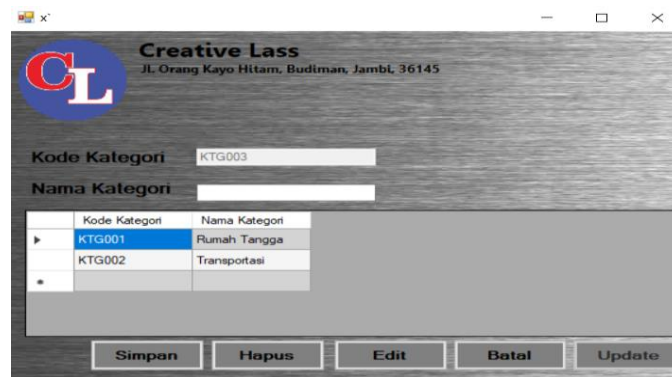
x'

CL

Creative Lass
Jl. Orang Kayo Hitam, Budiman, Jambi, 36145

Kode Kategori KTG003

Nama Kategori

| | Kode Kategori | Nama Kategori |
|---|---|---|
| ▸ | KTG001 | Rumah Tangga |
| | KTG002 | Transportasi |
| * | | |

Simpan Hapus Edit Batal Update